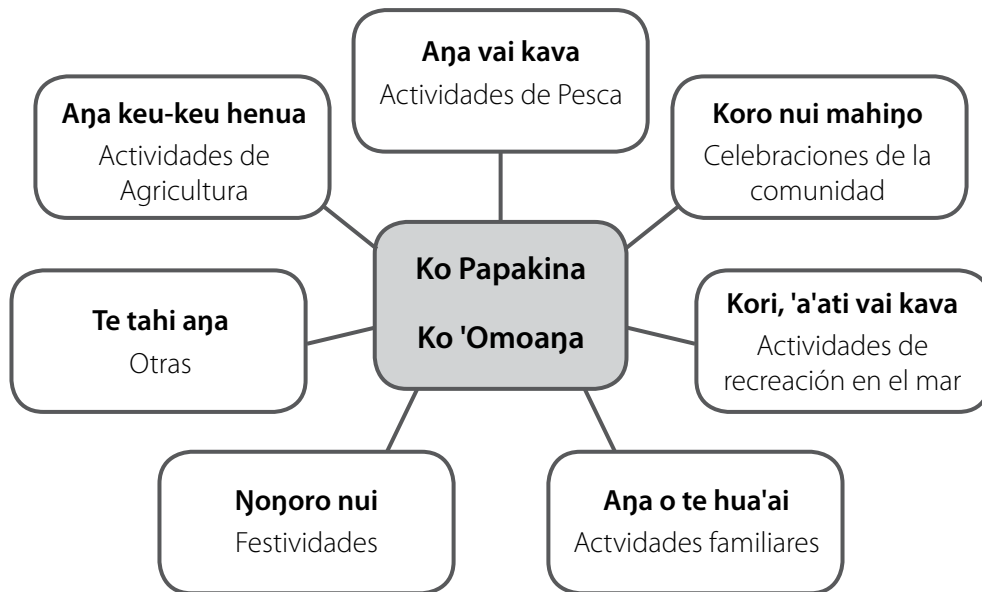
**Aŋa vai kava**
Actividades de Pesca

**Aŋa keu-keu henua**
Actividades de Agricultura

**Koro nui mahiŋo**
Celebraciones de la comunidad

**Ko Papakina**

**Ko 'Omoaŋa**

**Te tahi aŋa**
Otras

**Kori, 'a'ati vai kava**
Actividades de recreación en el mar

**Ŋoŋoro nui**
Festividades

**Aŋa o te hua'ai**
Actvidades familiares